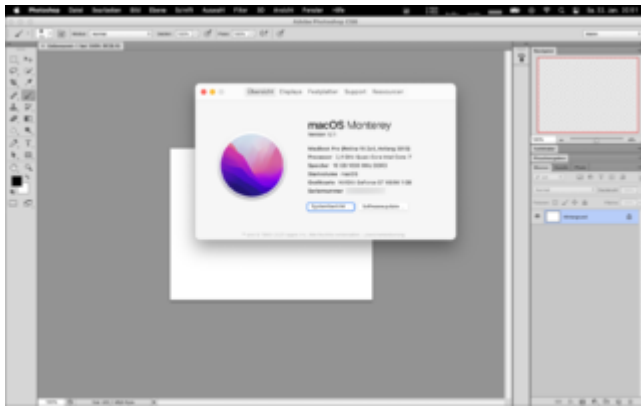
Photoshop Datei Bearbeiten Bild Ebene Schrift Auswahl Filter 3D Ansicht Fenster Hilfe

Adobe Photoshop CS6

Übersicht Displays Festplatten Support Ressourcen

macOS Monterey

Version 12.1

MacBook Pro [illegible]
Prozessor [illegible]
Speicher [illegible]
Startvolume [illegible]
Grafikkarte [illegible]
Seriennummer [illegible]

Systembericht ... Softwareupdate ...

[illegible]

Navigator

Ebenen

Hintergrund